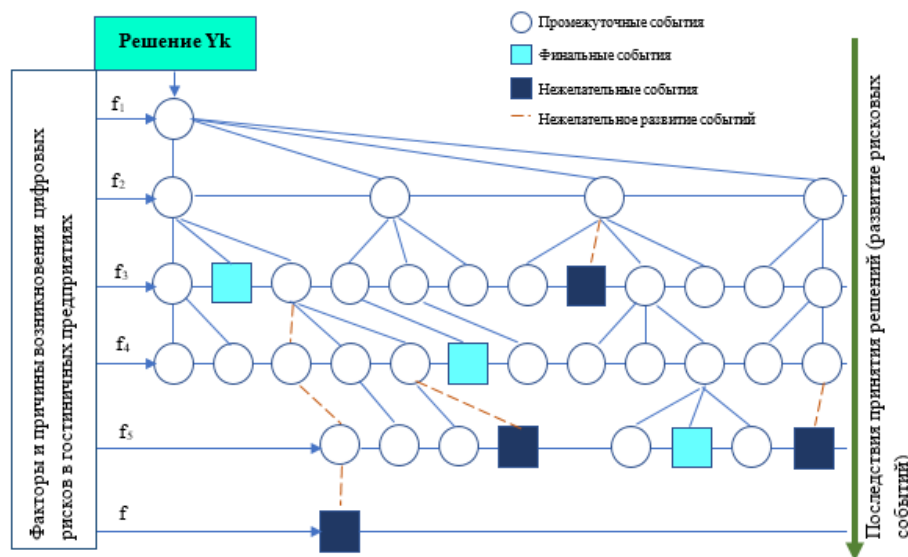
Решение Yk

Промежуточные события

Финальные события

Нежелательные события

Нежелательное развитие событий

Факторы и причины возникновения цифровых рисков в гостиничных предприятиях

$f_1$

$f_2$

$f_3$

$f_4$

$f_5$

f

Последствия принятия решений (развитие рисковых событий)